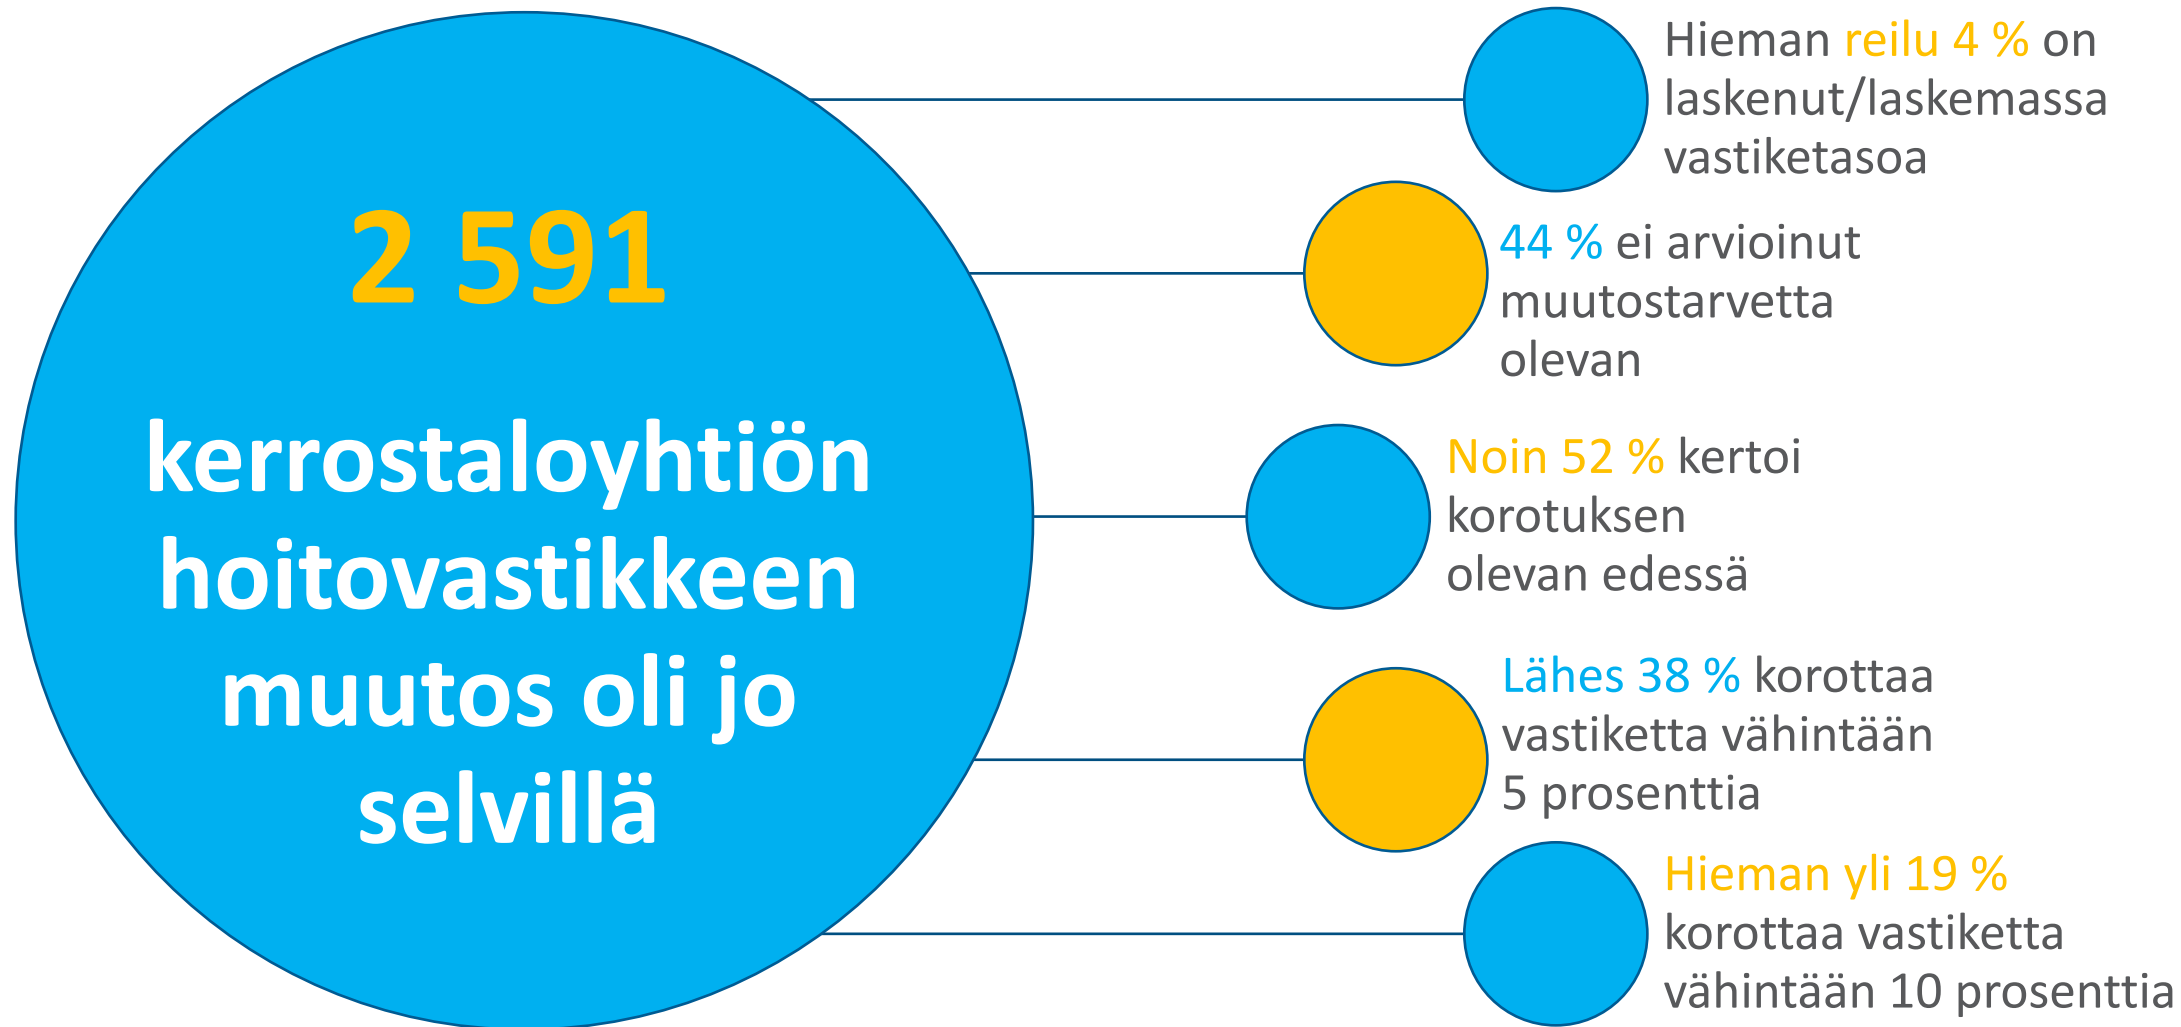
2 591

kerrostaloyhtiön hoitovastikkeen muutos oli jo selvillä

Hieman reilu 4 % on laskenut/laskemassa vastiketasoa

44 % ei arvioinut muutostarvetta olevan

Noin 52 % kertoi korotuksen olevan edessä

Lähes 38 % korottaa vastiketta vähintään 5 prosenttia

Hieman yli 19 % korottaa vastiketta vähintään 10 prosenttia